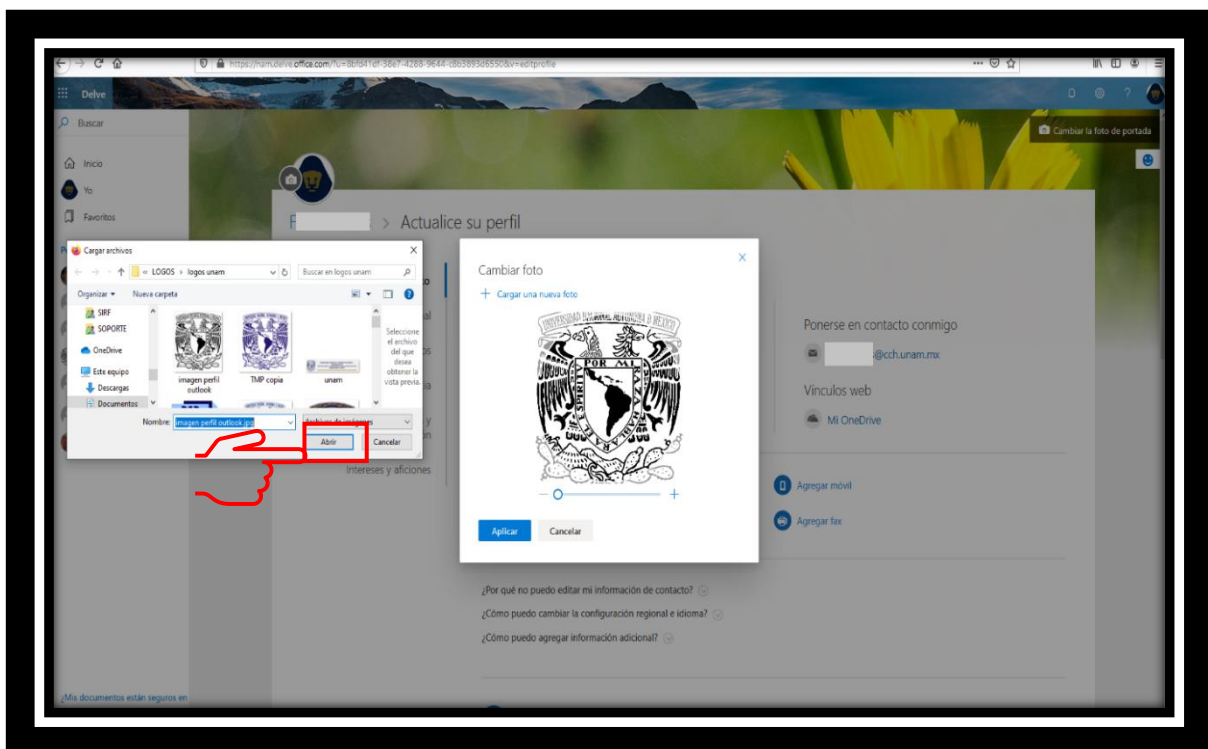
https://nam.delve.office.com/?u=8bfd41cf-38e7-4288-9644-c8b3893d6550&v=editprofile

Delve

Buscar

Inicio

Yo

Favoritos

Cambiar la foto de portada

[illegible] > Actualice su perfil

Cargar archivos

« LOGOS > logos unam

Buscar en logos unam

Organizar ▾ Nueva carpeta

SIRF

SOPORTE

OneDrive

Este equipo

Descargas

Documentos

imagen perfil outlook

TMP copia

unam

Seleccione el archivo del que desea obtener la vista previa.

Nombre: imagen perfil outlook.jpg

Archivos de imágenes

Abrir

Cancelar

Intereses y aficiones

Cambiar foto

+ Cargar una nueva foto

UNIVERSIDAD NACIONAL AUTONOMA DE MEXICO

POR MI RAZA HABLARA EL ESPIRITU

Aplicar

Cancelar

Ponerse en contacto conmigo

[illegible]@cch.unam.mx

Vínculos web

Mi OneDrive

Agregar móvil

Agregar fax

¿Por qué no puedo editar mi información de contacto?

¿Cómo puedo cambiar la configuración regional e idioma?

¿Cómo puedo agregar información adicional?

¿Mis documentos están seguros en